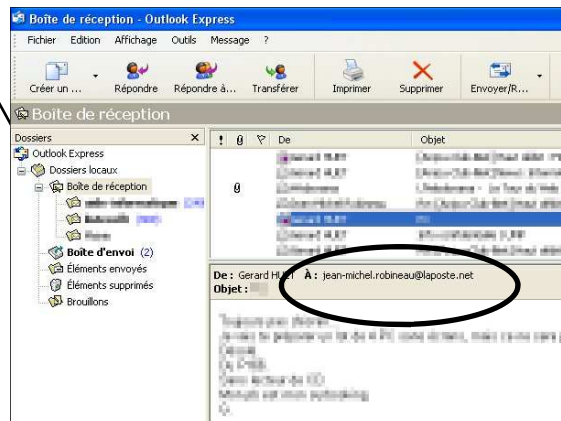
Boîte de réception - Outlook Express

Fichier Edition Affichage Outils Message ?

Créer un ... Répondre Répondre à... Transférer Imprimer Supprimer Envoyer/R...

Boîte de réception

Dossiers

Outlook Express
Dossiers locaux
Boîte de réception
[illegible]
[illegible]
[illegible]
Boîte d'envoi (2)
Éléments envoyés
Éléments supprimés
Brouillons

! 0 De Objet

De : Gerard HU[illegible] À : jean-michel.robineau@laposte.net
Objet : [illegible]

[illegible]